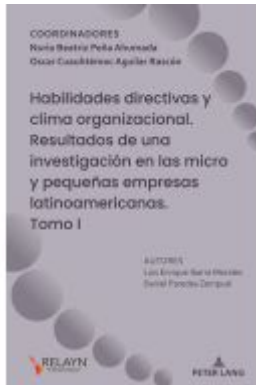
COORDINADORES
Nuria Beatriz Peña Ahumada
Oscar Cuauhtémoc Aguilar Rascón

Habilidades directivas y clima organizacional. Resultados de una investigación en las micro y pequeñas empresas latinoamericanas. Tomo I

AUTORES
Luis Enrique Ibarra Morales
Daniel Paredes Zempual

RELAYN

PETER LANG